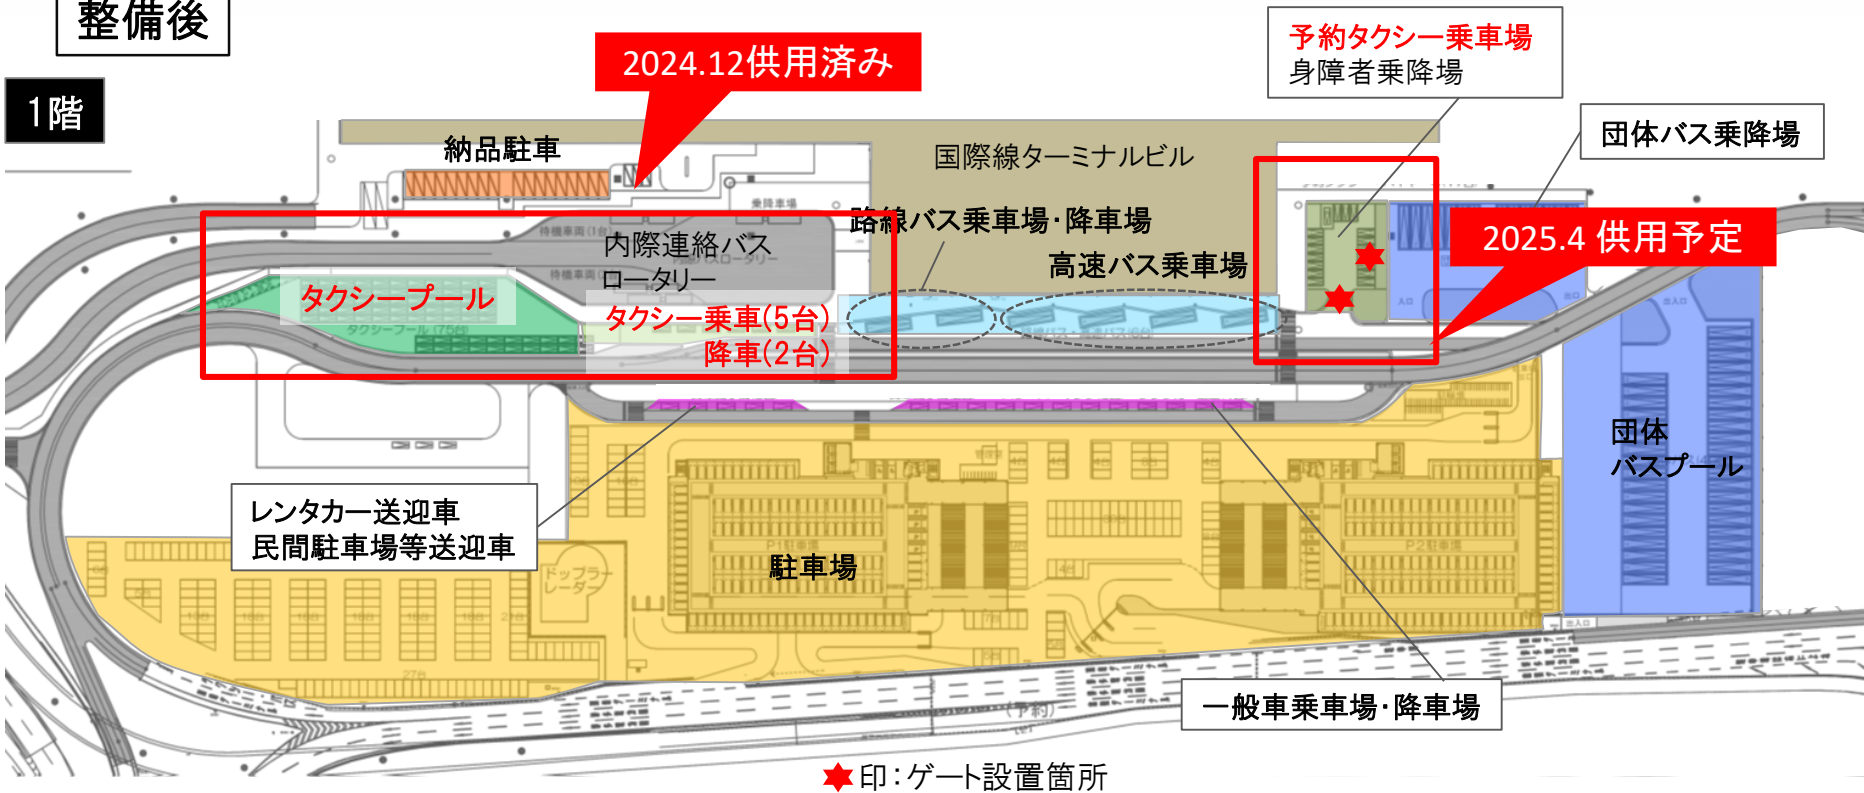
整備後

1階

2024.12供用済み

予約タクシー乗車場
身障者乗降場

団体バス乗降場

納品駐車

国際線ターミナルビル

路線バス乗車場･降車場

内際連絡バス
ロータリー

高速バス乗車場

2025.4 供用予定

タクシープール

タクシー乗車(5台)
降車(2台)

団体
バスプール

レンタカー送迎車
民間駐車場等送迎車

駐車場

一般車乗車場･降車場

★印：ゲート設置箇所